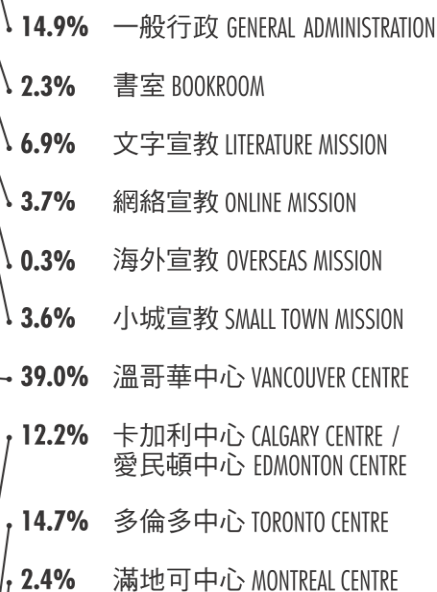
14.9% 一般行政 GENERAL ADMINISTRATION

2.3% 書室 BOOKROOM

6.9% 文字宣教 LITERATURE MISSION

3.7% 網絡宣教 ONLINE MISSION

0.3% 海外宣教 OVERSEAS MISSION

3.6% 小城宣教 SMALL TOWN MISSION

39.0% 溫哥華中心 VANCOUVER CENTRE

12.2% 卡加利中心 CALGARY CENTRE / 愛民頓中心 EDMONTON CENTRE

14.7% 多倫多中心 TORONTO CENTRE

2.4% 滿地可中心 MONTREAL CENTRE